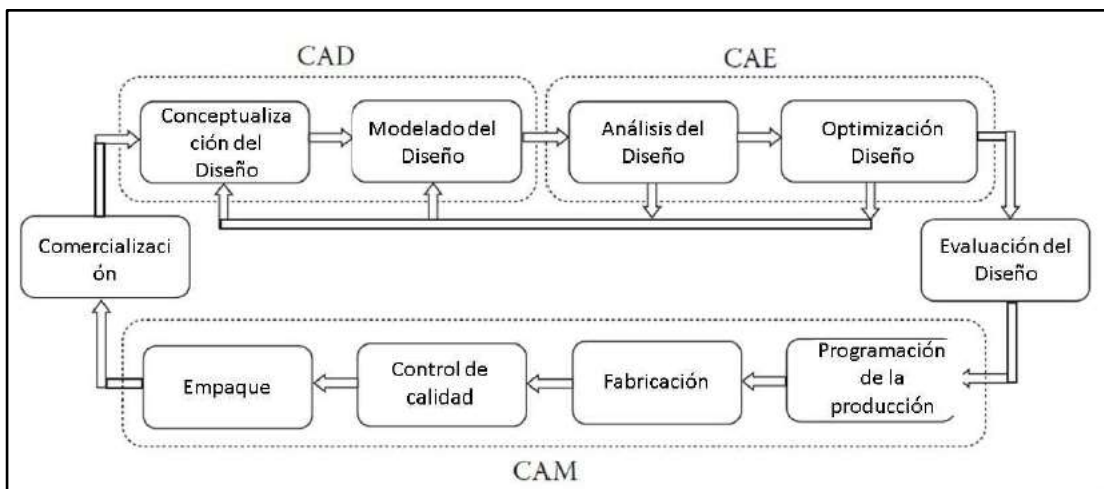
CAD

CAE

Conceptualización del Diseño

Modelado del Diseño

Análisis del Diseño

Optimización Diseño

Comercialización

Evaluación del Diseño

Empaque

Control de calidad

Fabricación

Programación de la producción

CAM